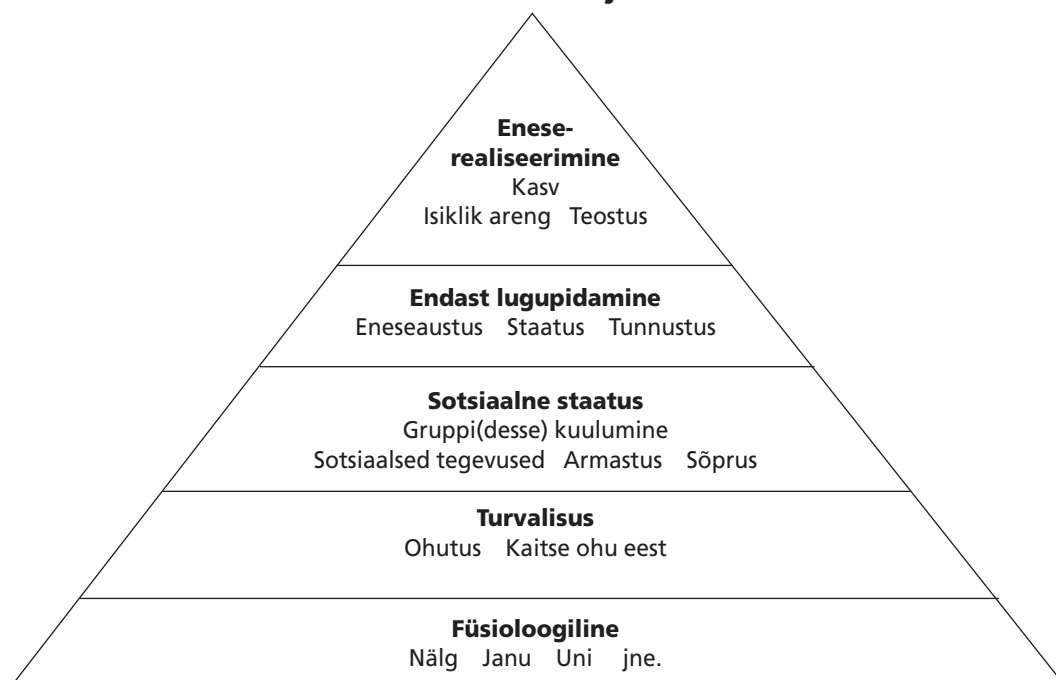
Enese-
realiseerimine
Kasv
Isiklik areng Teostus

Endast lugupidamine
Eneseaustus Staatus Tunnustus

Sotsiaalne staatus
Gruppi(desse) kuulumine
Sotsiaalsed tegevused Armastus Sõprus

Turvalisus
Ohutus Kaitse ohu eest

Füsioloogiline
Nälg Janu Uni jne.